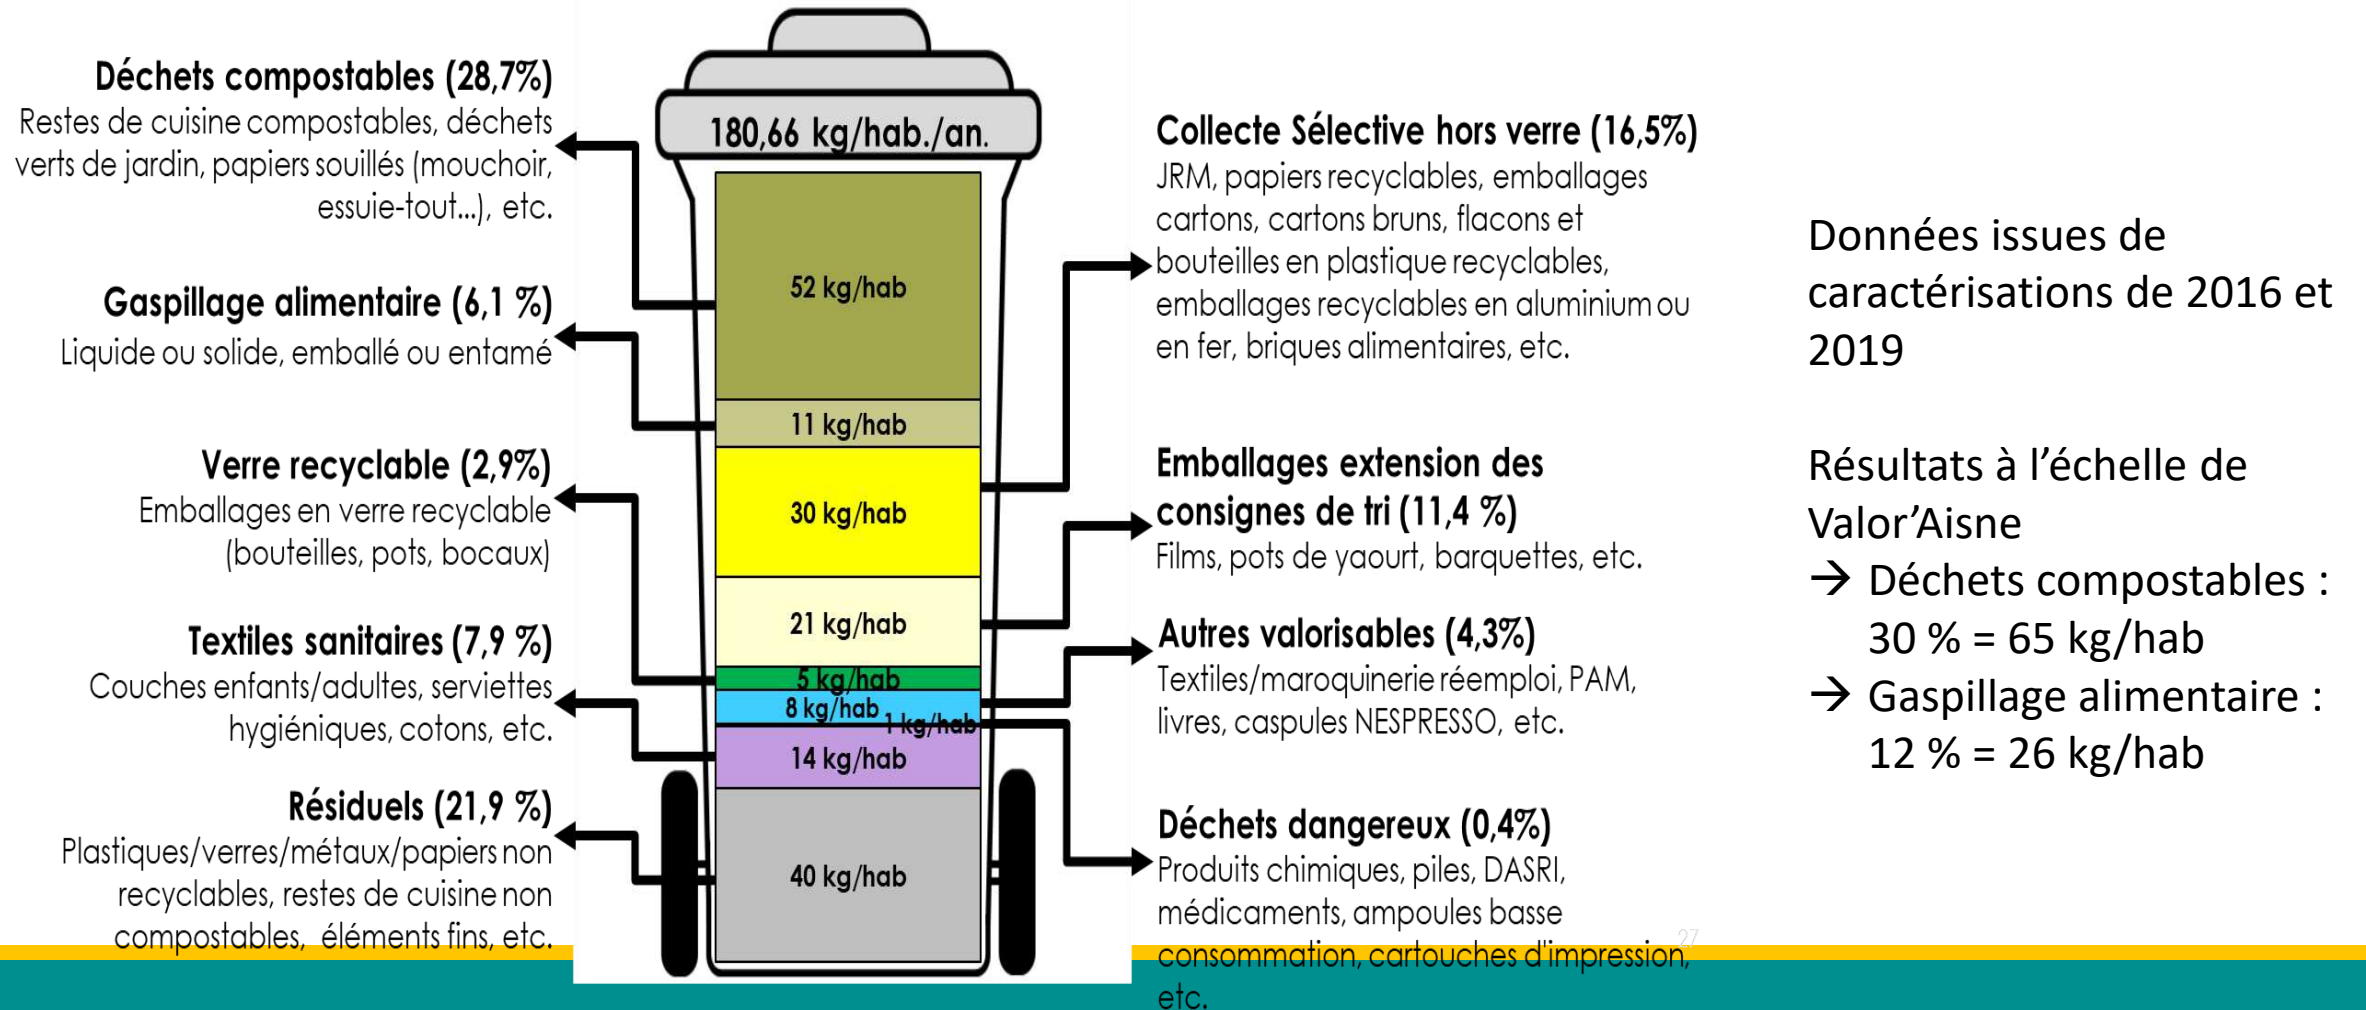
Déchets compostables (28,7%)
Restes de cuisine compostables, déchets verts de jardin, papiers souillés (mouchoir, essuie-tout...), etc.

Gaspillage alimentaire (6,1 %)
Liquide ou solide, emballé ou entamé

Verre recyclable (2,9%)
Emballages en verre recyclable (bouteilles, pots, bocaux)

Textiles sanitaires (7,9 %)
Couches enfants/adultes, serviettes hygiéniques, cotons, etc.

Résiduels (21,9 %)
Plastiques/verres/métaux/papiers non recyclables, restes de cuisine non compostables, éléments fins, etc.

180,66 kg/hab./an.

52 kg/hab

11 kg/hab

30 kg/hab

21 kg/hab

5 kg/hab

8 kg/hab

1 kg/hab

14 kg/hab

40 kg/hab

Collecte Sélective hors verre (16,5%)
JRM, papiers recyclables, emballages cartons, cartons bruns, flacons et bouteilles en plastique recyclables, emballages recyclables en aluminium ou en fer, briques alimentaires, etc.

Emballages extension des consignes de tri (11,4 %)
Films, pots de yaourt, barquettes, etc.

Autres valorisables (4,3%)
Textiles/maroquinerie réemploi, PAM, livres, caspules NESPRESSO, etc.

Déchets dangereux (0,4%)
Produits chimiques, piles, DASRI, médicaments, ampoules basse consommation, cartouches d'impression, etc.

27

Données issues de caractérisations de 2016 et 2019

Résultats à l'échelle de Valor'Aisne
→ Déchets compostables : 30 % = 65 kg/hab
→ Gaspillage alimentaire : 12 % = 26 kg/hab